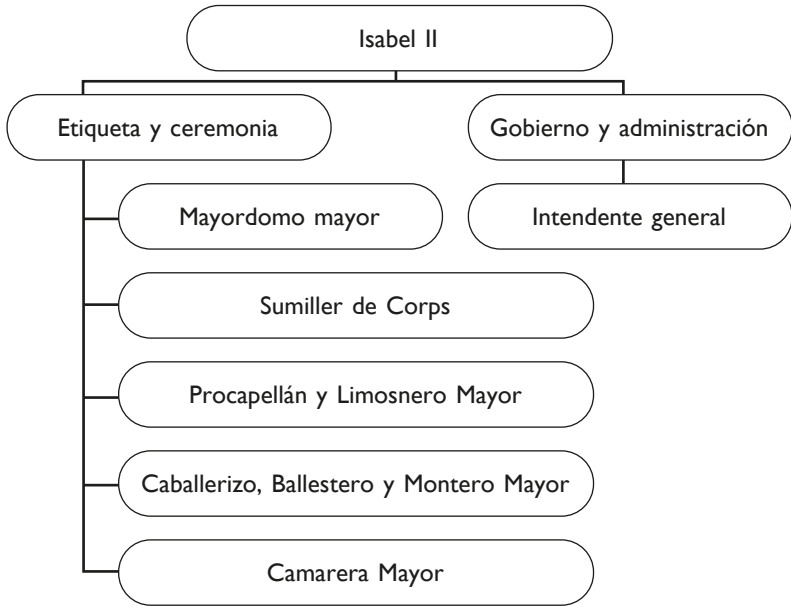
Isabel II

Etiqueta y ceremonia

Gobierno y administración

Mayordomo mayor

Intendente general

Sumiller de Corps

Procapellán y Limosnero Mayor

Caballerizo, Ballestero y Montero Mayor

Camarera Mayor